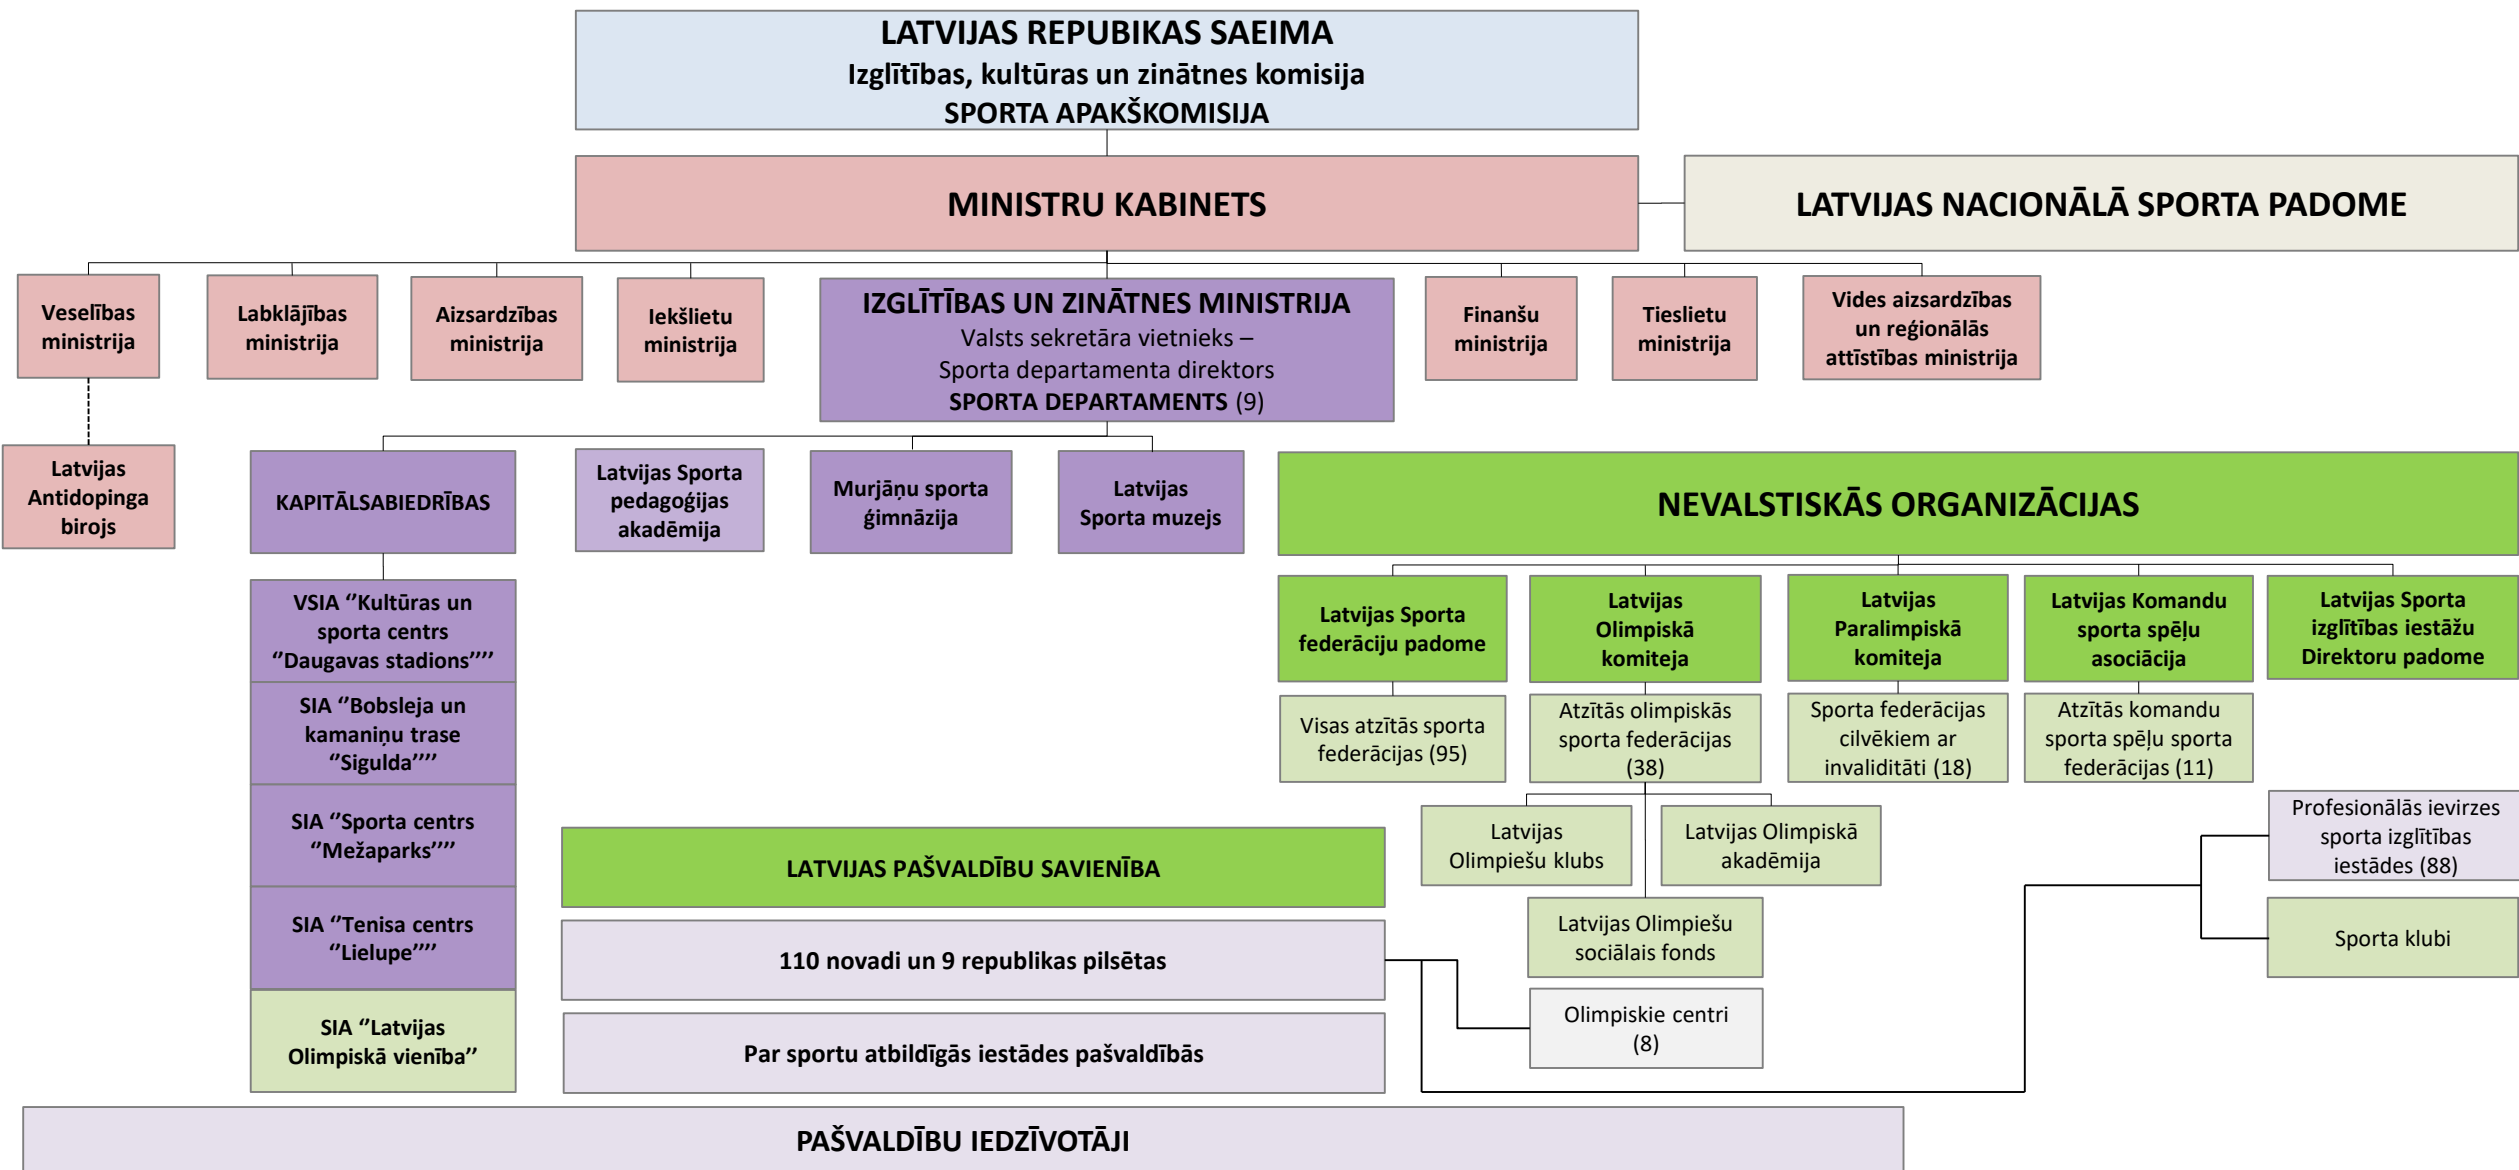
LATVIJAS REPUBIKAS SAEIMA
Izglītības, kultūras un zinātnes komisija
SPORTA APAKŠKOMISIJA

MINISTRU KABINETS

LATVIJAS NACIONĀLĀ SPORTA PADOME

Veselības ministrija

Labklājības ministrija

Aizsardzības ministrija

Iekšlietu ministrija

IZGLĪTĪBAS UN ZINĀTNES MINISTRIJA
Valsts sekretāra vietnieks – Sporta departamenta direktors
SPORTA DEPARTAMENTS (9)

Finanšu ministrija

Tieslietu ministrija

Vides aizsardzības un reģionālās attīstības ministrija

Latvijas Antidopinga birojs

KAPITĀLSABIEDRĪBAS

Latvijas Sporta pedagoģijas akadēmija

Murjāņu sporta ģimnāzija

Latvijas Sporta muzejs

NEVALSTISKĀS ORGANIZĀCIJAS

VSIA "Kultūras un sporta centrs "Daugavas stadions""

SIA "Bobsleja un kamaniņu trase "Sigulda""

SIA "Sporta centrs "Mežaparks""

SIA "Tenisa centrs "Lielupe""

SIA "Latvijas Olimpiskā vienība"

Latvijas Sporta federāciju padome

Latvijas Olimpiskā komiteja

Latvijas Paralimpiskā komiteja

Latvijas Komandu sporta spēļu asociācija

Latvijas Sporta izglītības iestāžu Direktoru padome

Visas atzītās sporta federācijas (95)

Atzītās olimpiskās sporta federācijas (38)

Sporta federācijas cilvēkiem ar invaliditāti (18)

Atzītās komandu sporta spēļu sporta federācijas (11)

Latvijas Olimpiešu klubs

Latvijas Olimpiskā akadēmija

Profesionālās ievirzes sporta izglītības iestādes (88)

LATVIJAS PAŠVALDĪBU SAVIENĪBA

Latvijas Olimpiešu sociālais fonds

Sporta klubi

110 novadi un 9 republikas pilsētas

Olimpiskie centri (8)

Par sportu atbildīgās iestādes pašvaldībās

PAŠVALDĪBU IEDZĪVOTĀJI